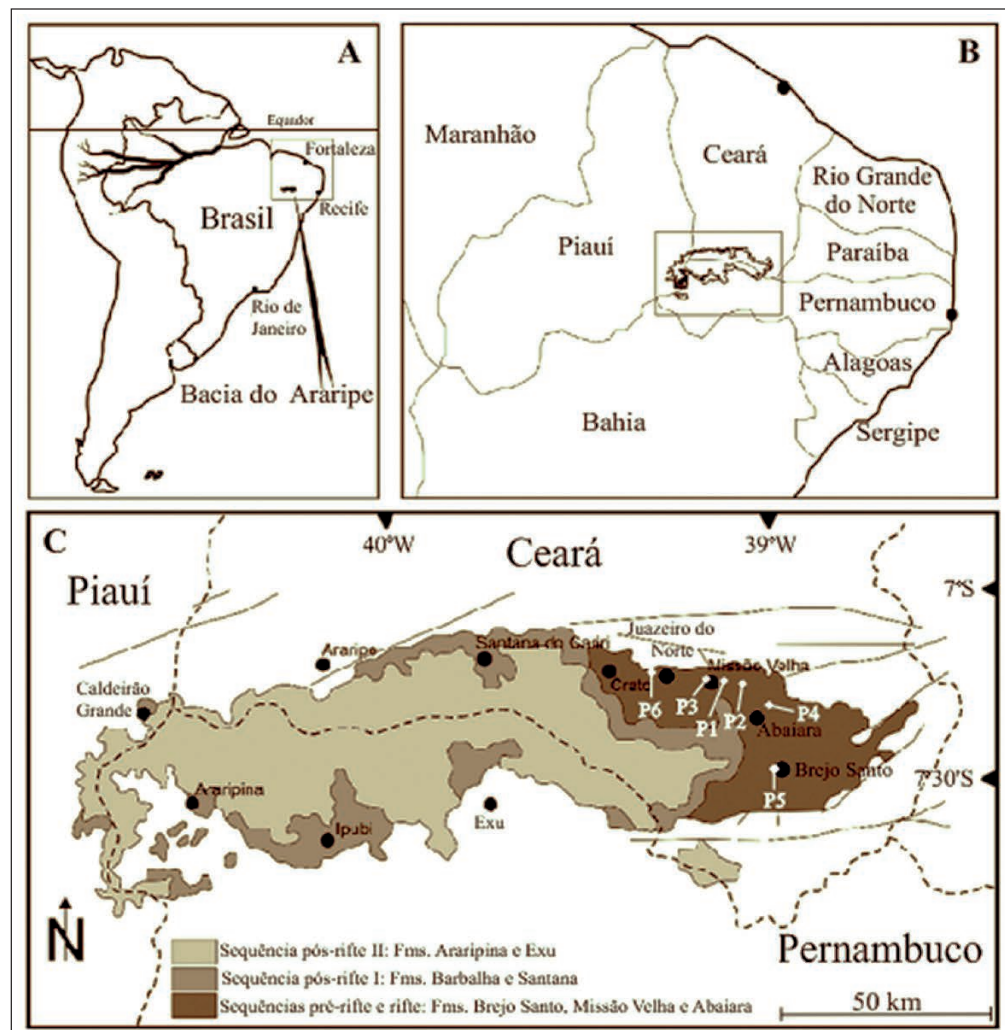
A

Equador

Fortaleza

Brasil

Recife

Rio de Janeiro

Bacia do Araripe

B

Maranhão

Ceará

Rio Grande do Norte

Piauí

Paraíba

Pernambuco

Alagoas

Bahia

Sergipe

C

40°W

Ceará

39°W

7°S

Piauí

Juazeiro do Norte

Araripe

Santana do Cariri

Missão Velha

Caldeirão Grande

Crato

P6

P3

P1

P2

P4

Abaiara

Brejo Santo

7°30'S

P5

Araripina

Exu

Ipubi

N

Sequência pós-rifte II: Fms. Araripina e Exu

Sequência pós-rifte I: Fms. Barbalha e Santana

Sequências pré-rifte e rifte: Fms. Brejo Santo, Missão Velha e Abaiara

Pernambuco

50 km